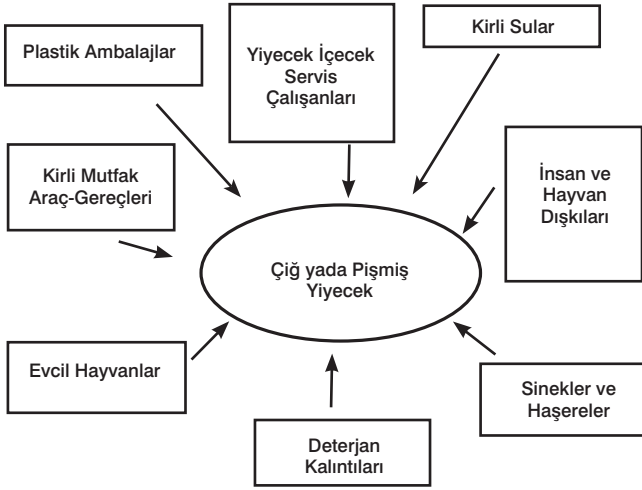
Plastik Ambalajlar

Yiyecek İçecek Servis Çalışanları

Kirli Sular

Kirli Mutfak Araç-Gereçleri

İnsan ve Hayvan Dışkıları

Çiğ yada Pişmiş Yiyecek

Evcil Hayvanlar

Sinekler ve Haşereler

Deterjan Kalıntıları